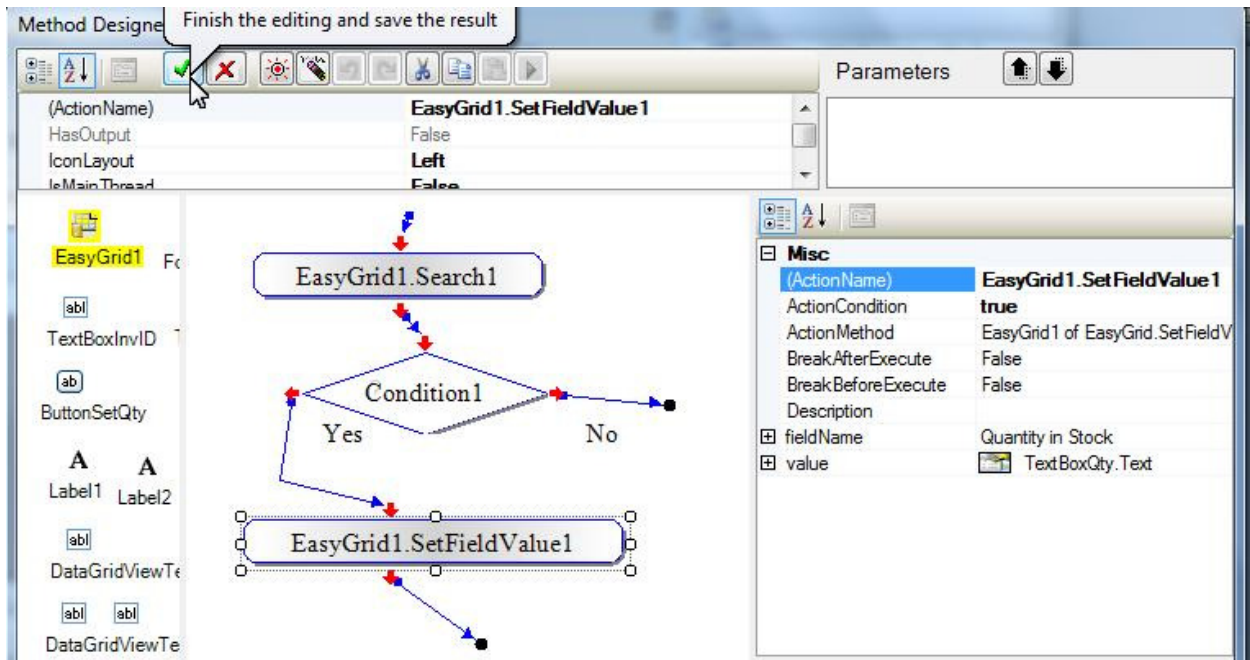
Method Designe

Finish the editing and save the result

Parameters

| (ActionName) | EasyGrid1.SetFieldValue1 |
|---|---|
| HasOutput | False |
| IconLayout | Left |
| IsMainThread | False |

EasyGrid1 Fo

abl
TextBoxInvID

ab
ButtonSetQty

A A
Label1 Label2

abl
DataGridViewTe

abl abl
DataGridViewTe

EasyGrid1.Search1

Condition1

Yes

No

EasyGrid1.SetFieldValue1

| Misc | |
|---|---|
| (ActionName) | EasyGrid1.SetFieldValue1 |
| ActionCondition | true |
| ActionMethod | EasyGrid1 of EasyGrid.SetFieldV |
| BreakAfterExecute | False |
| BreakBeforeExecute | False |
| Description | |
| fieldName | Quantity in Stock |
| value | TextBoxQty.Text |